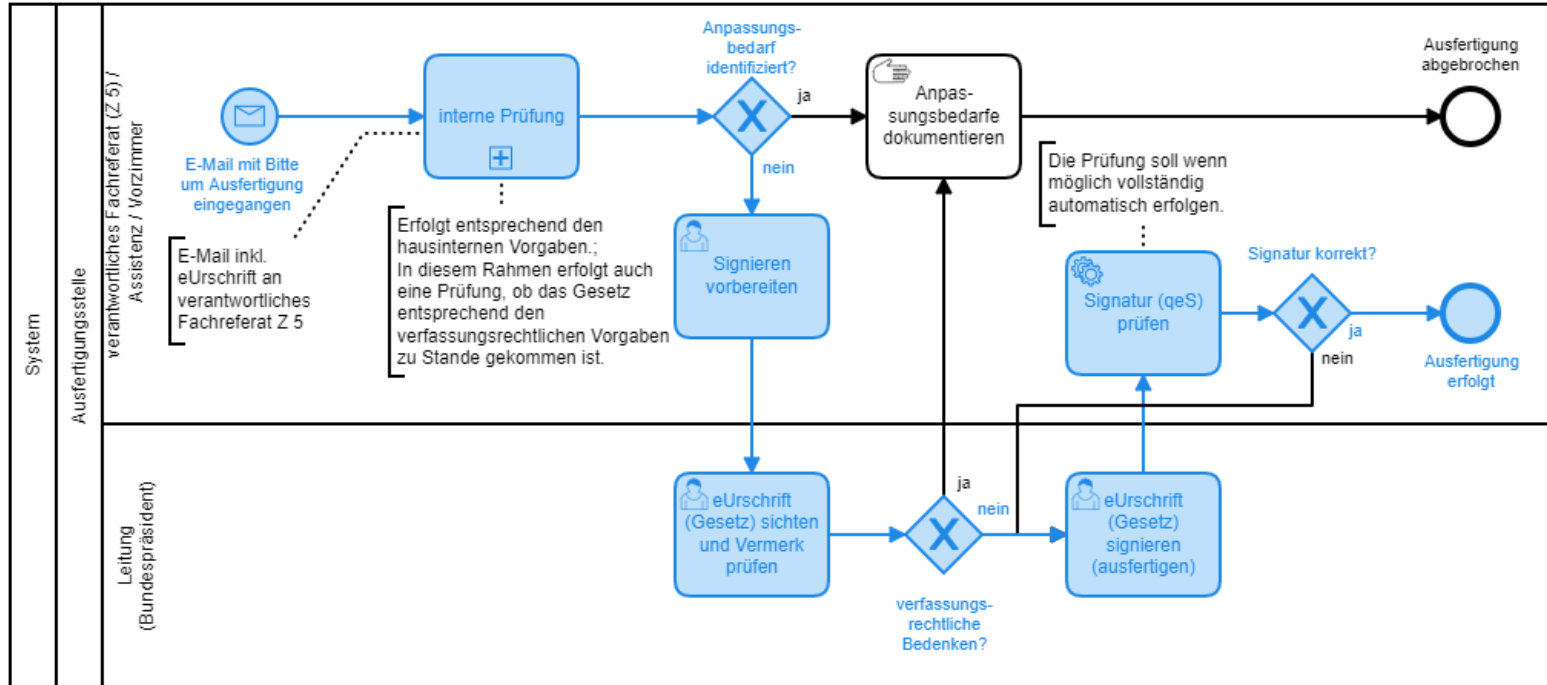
System

Ausfertigungsstelle

verantwortliches Fachreferat (Z 5) / Assistenz / Vorzimmer

E-Mail mit Bitte um Ausfertigung eingegangen

E-Mail inkl. eUrschrift an verantwortliches Fachreferat Z 5

interne Prüfung

Erfolgt entsprechend den hausinternen Vorgaben.; In diesem Rahmen erfolgt auch eine Prüfung, ob das Gesetz entsprechend den verfassungsrechtlichen Vorgaben zu Stande gekommen ist.

Anpassungsbedarf identifiziert?

ja

nein

Anpassungsbedarfe dokumentieren

Ausfertigung abgebrochen

Signieren vorbereiten

Die Prüfung soll wenn möglich vollständig automatisch erfolgen.

Signatur (qeS) prüfen

Signatur korrekt?

ja

nein

Ausfertigung erfolgt

Leitung (Bundespräsident)

eUrschrift (Gesetz) sichten und Vermerk prüfen

ja

nein

verfassungsrechtliche Bedenken?

eUrschrift (Gesetz) signieren (ausfertigen)